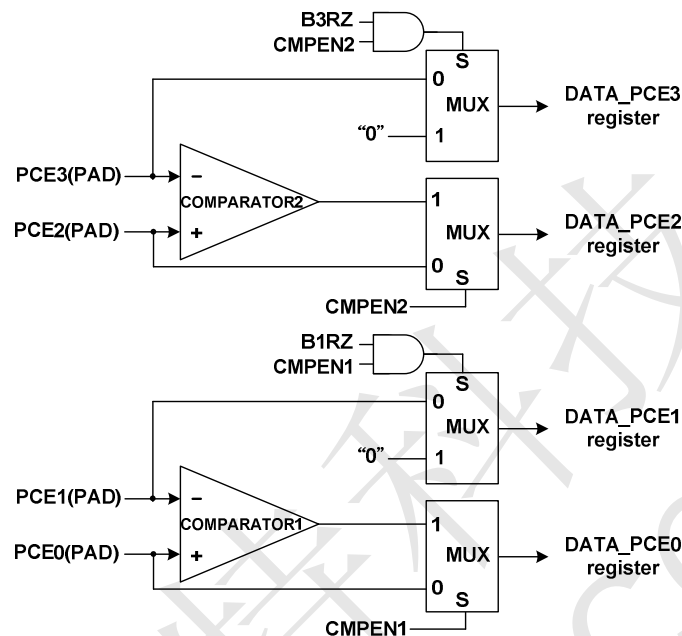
B3RZ
CMPEN2
S
0
MUX
DATA_PCE3 register
"0"
1
PCE3(PAD)
−
COMPARATOR2
PCE2(PAD)
+
1
MUX
DATA_PCE2 register
0
S
CMPEN2
B1RZ
CMPEN1
S
0
MUX
DATA_PCE1 register
"0"
1
PCE1(PAD)
−
COMPARATOR1
PCE0(PAD)
+
1
MUX
DATA_PCE0 register
0
S
CMPEN1